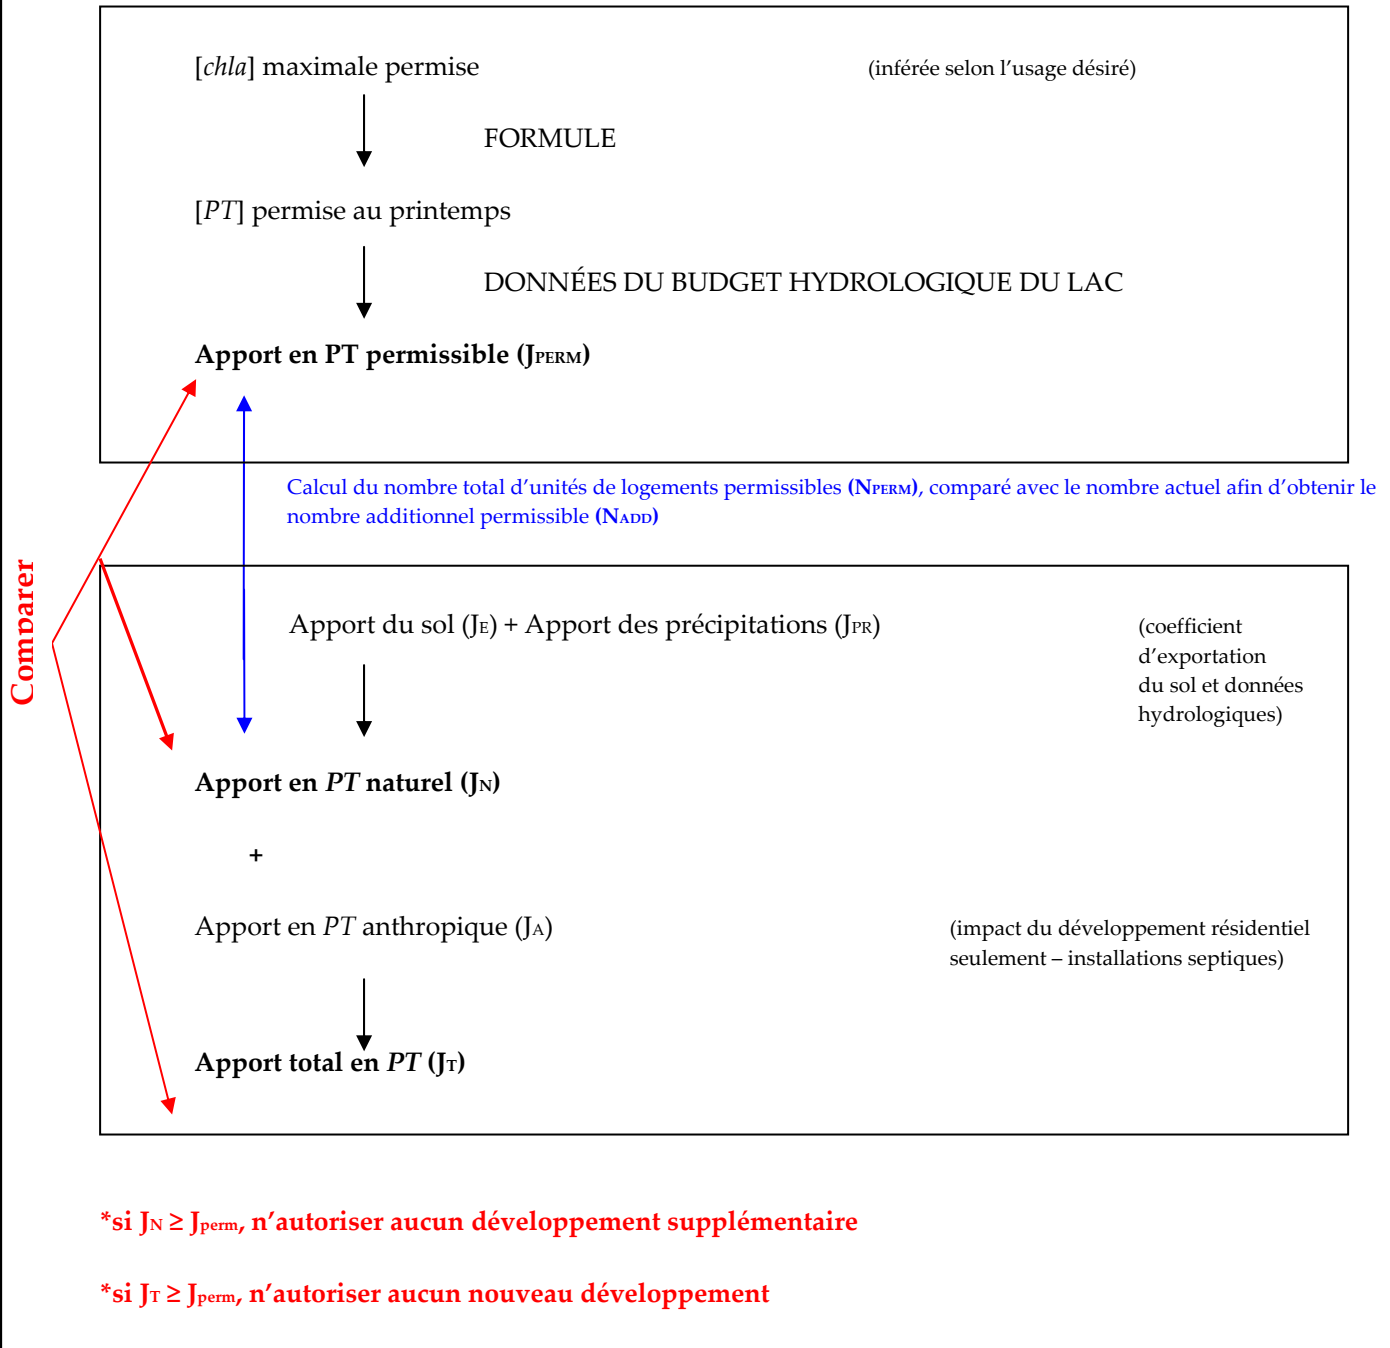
[chla] maximale permise

(inférée selon l'usage désiré)

FORMULE

[PT] permise au printemps

DONNÉES DU BUDGET HYDROLOGIQUE DU LAC

**Apport en PT permissible (JPERM)**

Calcul du nombre total d'unités de logements permissibles (NPERM), comparé avec le nombre actuel afin d'obtenir le nombre additionnel permissible (NADD)

Comparer

Apport du sol (JE) + Apport des précipitations (JPR)

(coefficient d'exportation du sol et données hydrologiques)

**Apport en PT naturel (JN)**

+

Apport en PT anthropique (JA)

(impact du développement résidentiel seulement – installations septiques)

**Apport total en PT (JT)**

*si JN ≥ Jperm, n'autoriser aucun développement supplémentaire

*si JT ≥ Jperm, n'autoriser aucun nouveau développement